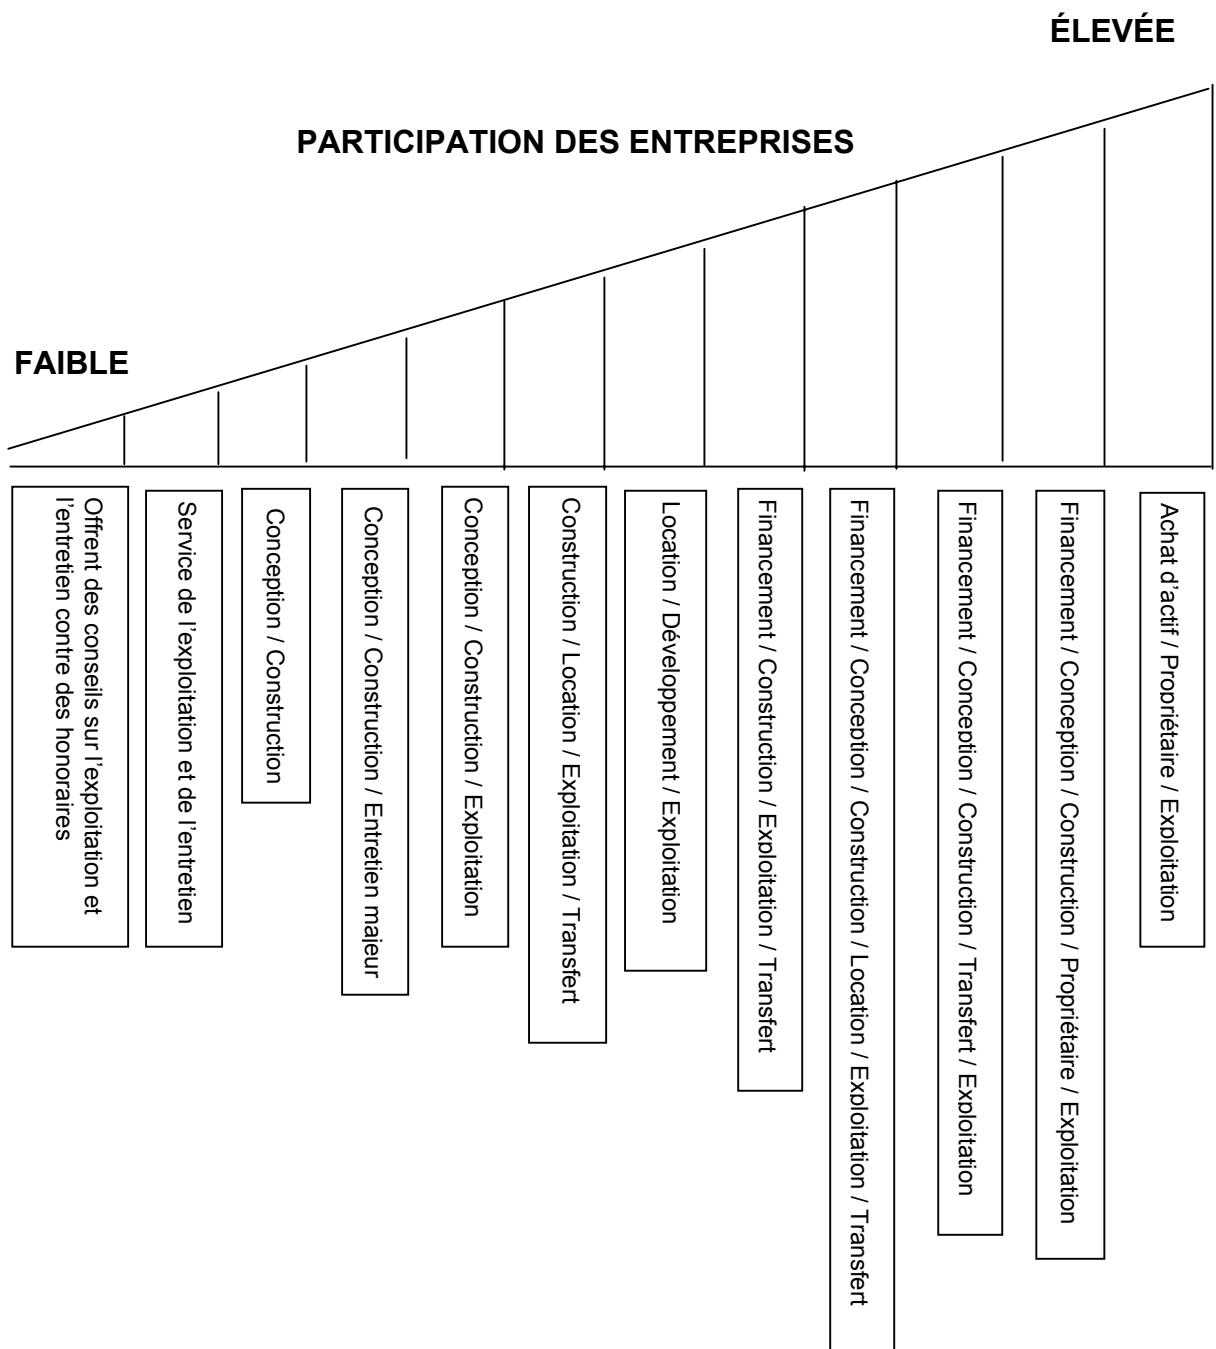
ÉLEVÉE

PARTICIPATION DES ENTREPRISES

FAIBLE

Offrent des conseils sur l'exploitation et l'entretien contre des honoraires

Service de l'exploitation et de l'entretien

Conception / Construction

Conception / Construction / Entretien majeur

Conception / Construction / Exploitation

Construction / Location / Exploitation / Transfert

Location / Développement / Exploitation

Financement / Construction / Exploitation / Transfert

Financement / Conception / Construction / Location / Exploitation / Transfert

Financement / Conception / Construction / Transfert / Exploitation

Financement / Conception / Construction / Propriétaire / Exploitation

Achat d'actif / Propriétaire / Exploitation